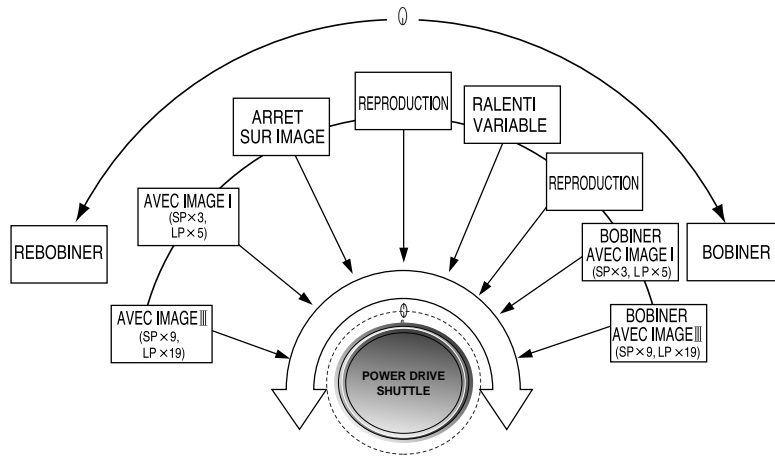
ARRET SUR IMAGE

REPRODUCTION

RALENTI VARIABLE

REPRODUCTION

AVEC IMAGE I (SP×3, LP×5)

REBOBINER

BOBINER AVEC IMAGE I (SP×3, LP×5)

BOBINER

AVEC IMAGE III (SP×9, LP×19)

BOBINER AVEC IMAGE III (SP×9, LP×19)

POWER DRIVE SHUTTLE